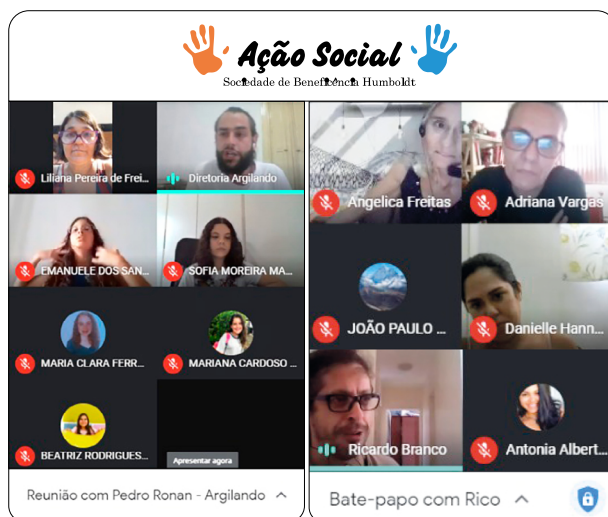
Ação Social
Sociedade de Beneficência Humboldt

Liliana Pereira de Frei...
Diretoria Argilando
EMANUELE DOS SAN...
SOFIA MOREIRA MA...
MARIA CLARA FERR...
MARIANA CARDOSO ...
BEATRIZ RODRIGUES...
Apresentar agora
Reunião com Pedro Ronan - Argilando

Angelica Freitas
Adriana Vargas
JOÃO PAULO ...
Danielle Hann...
Ricardo Branco
Antonia Albert...
Bate-papo com Rico